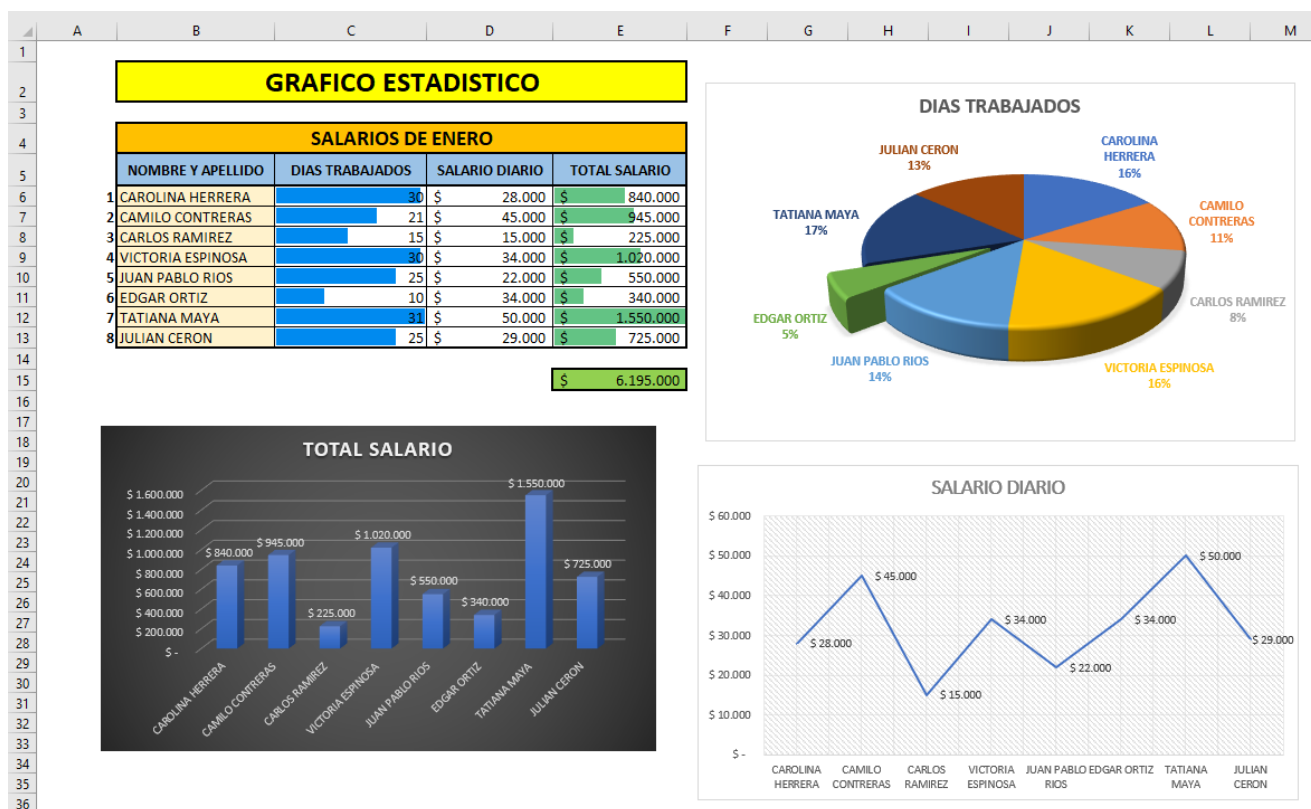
| | A | B | C | D | E | F | G | H | I | J | K | L | M |
|---|---|---|---|---|---|---|---|---|---|---|---|---|---|

GRAFICO ESTADISTICO

SALARIOS DE ENERO

| | NOMBRE Y APELLIDO | DIAS TRABAJADOS | SALARIO DIARIO | TOTAL SALARIO |
|---|---|---|---|---|
| 1 | CAROLINA HERRERA | 30 | $ 28.000 | $ 840.000 |
| 2 | CAMILO CONTRERAS | 21 | $ 45.000 | $ 945.000 |
| 3 | CARLOS RAMIREZ | 15 | $ 15.000 | $ 225.000 |
| 4 | VICTORIA ESPINOSA | 30 | $ 34.000 | $ 1.020.000 |
| 5 | JUAN PABLO RIOS | 25 | $ 22.000 | $ 550.000 |
| 6 | EDGAR ORTIZ | 10 | $ 34.000 | $ 340.000 |
| 7 | TATIANA MAYA | 31 | $ 50.000 | $ 1.550.000 |
| 8 | JULIAN CERON | 25 | $ 29.000 | $ 725.000 |

$ 6.195.000

DIAS TRABAJADOS

CAROLINA HERRERA 16%
CAMILO CONTRERAS 11%
CARLOS RAMIREZ 8%
VICTORIA ESPINOSA 16%
JUAN PABLO RIOS 14%
EDGAR ORTIZ 5%
TATIANA MAYA 17%
JULIAN CERON 13%

TOTAL SALARIO

$ 1.600.000
$ 1.400.000
$ 1.200.000
$ 1.000.000
$ 800.000
$ 600.000
$ 400.000
$ 200.000
$ -

$ 840.000 $ 945.000 $ 225.000 $ 1.020.000 $ 550.000 $ 340.000 $ 1.550.000 $ 725.000

CAROLINA HERRERA CAMILO CONTRERAS CARLOS RAMIREZ VICTORIA ESPINOSA JUAN PABLO RIOS EDGAR ORTIZ TATIANA MAYA JULIAN CERON

SALARIO DIARIO

$ 60.000
$ 50.000
$ 40.000
$ 30.000
$ 20.000
$ 10.000
$ -

$ 28.000 $ 45.000 $ 15.000 $ 34.000 $ 22.000 $ 34.000 $ 50.000 $ 29.000

CAROLINA HERRERA CAMILO CONTRERAS CARLOS RAMIREZ VICTORIA ESPINOSA JUAN PABLO RIOS EDGAR ORTIZ TATIANA MAYA JULIAN CERON